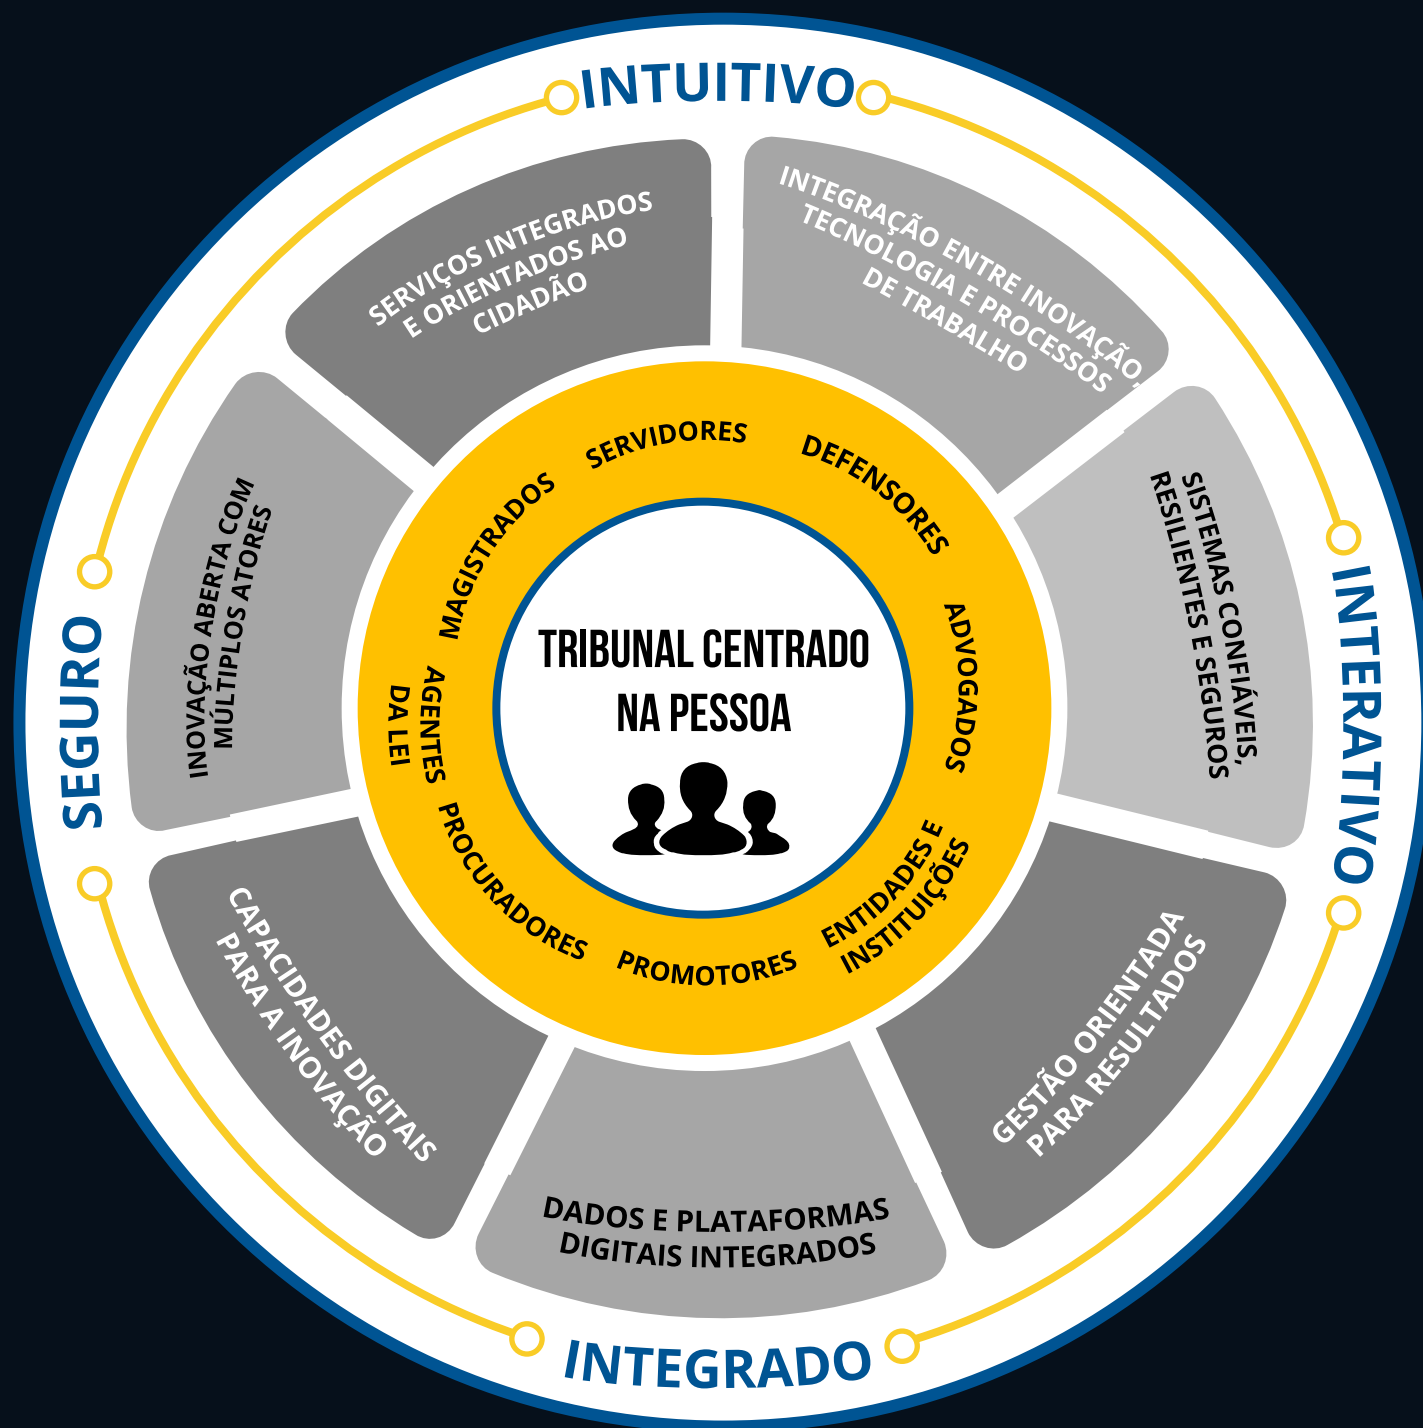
INTUITIVO

SERVIÇOS INTEGRADOS E ORIENTADOS AO CIDADÃO

INTEGRAÇÃO ENTRE INOVAÇÃO, TECNOLOGIA E PROCESSOS DE TRABALHO

INTERATIVO

SISTEMAS CONFIÁVEIS, RESILIENTES E SEGUROS

GESTÃO ORIENTADA PARA RESULTADOS

INTEGRADO

DADOS E PLATAFORMAS DIGITAIS INTEGRADOS

CAPACIDADES DIGITAIS PARA A INOVAÇÃO

SEGURO

INOVAÇÃO ABERTA COM MÚLTIPLOS ATORES

SERVIDORES
DEFENSORES
ADVOGADOS
ENTIDADES E INSTITUIÇÕES
PROMOTORES
PROCURADORES
AGENTES DA LEI
MAGISTRADOS

TRIBUNAL CENTRADO NA PESSOA